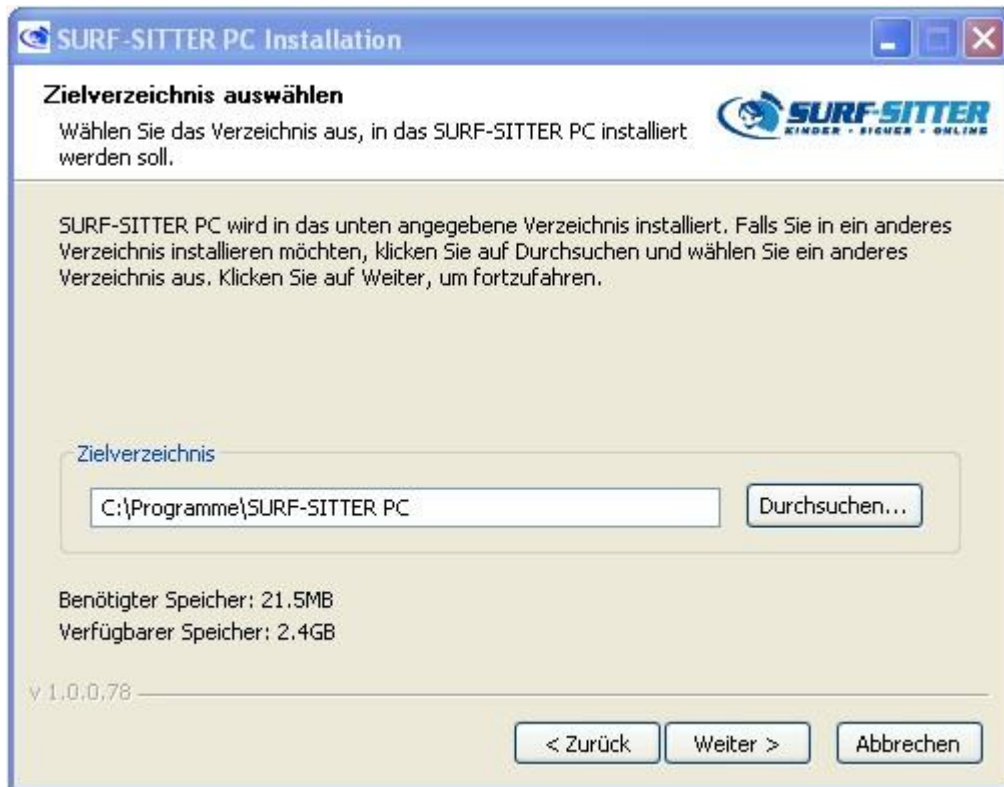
SURF-SITTER PC Installation

Zielverzeichnis auswählen
Wählen Sie das Verzeichnis aus, in das SURF-SITTER PC installiert werden soll.

SURF-SITTER
KINDER • SICHER • ONLINE

SURF-SITTER PC wird in das unten angegebene Verzeichnis installiert. Falls Sie in ein anderes Verzeichnis installieren möchten, klicken Sie auf Durchsuchen und wählen Sie ein anderes Verzeichnis aus. Klicken Sie auf Weiter, um fortzufahren.

Zielverzeichnis

C:\Programme\SURF-SITTER PC

Durchsuchen...

Benötigter Speicher: 21.5MB
Verfügbarer Speicher: 2.4GB

v 1.0.0.78

< Zurück

Weiter >

Abbrechen